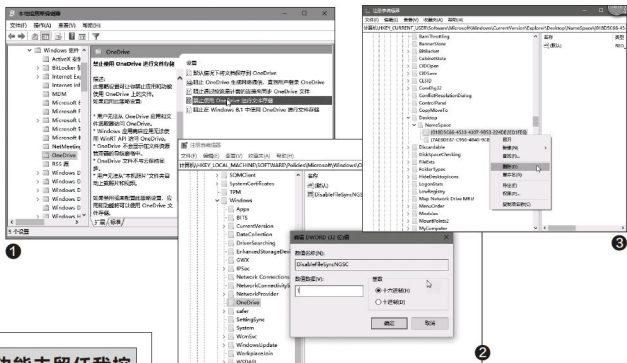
本地组策略编辑器
Windows 组件
ActiveX 安装
BitLocker 驱
Internet Exp
Intranet Int
MDM
Microsoft E
Microsoft S
Microsoft U
NetMeeting
OneDrive
RSS 源
Windows D
Windows N
Windows F
Windows N
Windows N
Windows N
Windows E
Windows M
个设置
OneDrive
禁止使用 OneDrive 进行文件存储
描述:
此策略设置允许你阻止应用和功能使用 OneDrive 上的文件。
如果启用此策略设置:
* 用户无法从 OneDrive 应用和文件选取器访问 OneDrive。
* Windows 应用商店应用无法使用 WinRT API 访问 OneDrive。
* OneDrive 不会显示在文件资源管理器的导航窗格中。
* OneDrive 文件不与云保持同步。
* 用户无法从"本机照片"文件夹自动上载照片和视频。
如果禁用或未配置此策略设置，应用和功能都可以使用 OneDrive 文件存储。
扩展 标准
设置
默认保存文档到 OneDrive
阻止 OneDrive 在用户登录时启动
禁止通过按流量计费的连接同步 OneDrive 文件
禁止使用 OneDrive 进行文件存储
禁止在 Windows 8.1 中使用 OneDrive 进行文件存储
❶
注册表编辑器
计算机\HKEY_LOCAL_MACHINE\SOFTWARE\Policies\Microsoft\Windows\O
SDMClient
SystemCertificates
TPM
Windows
Appx
BITS
CurrentVersion
DataCollection
DriverSearching
EnhancedStorageDev
GWX
IPSec
Network Connections
NetworkConnectivityS
NetworkProvider
OneDrive
safer
SettingSync
System
WcmSvc
WindowsUpdate
WorkplaceJoin
WSDAPI
名称
(默认)
DisableFileSyncNGSC
编辑 DWORD (32 位)值
数值名称(N):
DisableFileSyncNGSC
数值数据(V):
1
基数
十六进制(H)
十进制(D)
确定
取消
❷
注册表编辑器
计算机\HKEY_CURRENT_USER\Software\Microsoft\Windows\CurrentVersion\Explorer\Desktop\NameSpace\{018D5C66-45
BannerStore
BitBucket
CabinetState
CIDOpen
CIDSave
CLSID
ComDlg32
ConflictResolutionDialog
ControlPanel
CopyMoveTo
Desktop
NameSpace
{018D5C66-4533-4307-9B53-224DE2ED1FE6}
{F40E4617-C950-4848-9C8
Discardable
DiskSpaceChecking
FileExts
FolderTypes
HideDesktopIcons
LogonStats
LowRegistry
Map Network Drive MRU
MenuOrder
Modules
MountPoints2
MyComputer
名称
(默认)
展开
新建(N)
查找(F)...
删除(D)
重命名(R)
导出(E)
权限(P)...
复制项名称(C)
❸
功能去留任我控